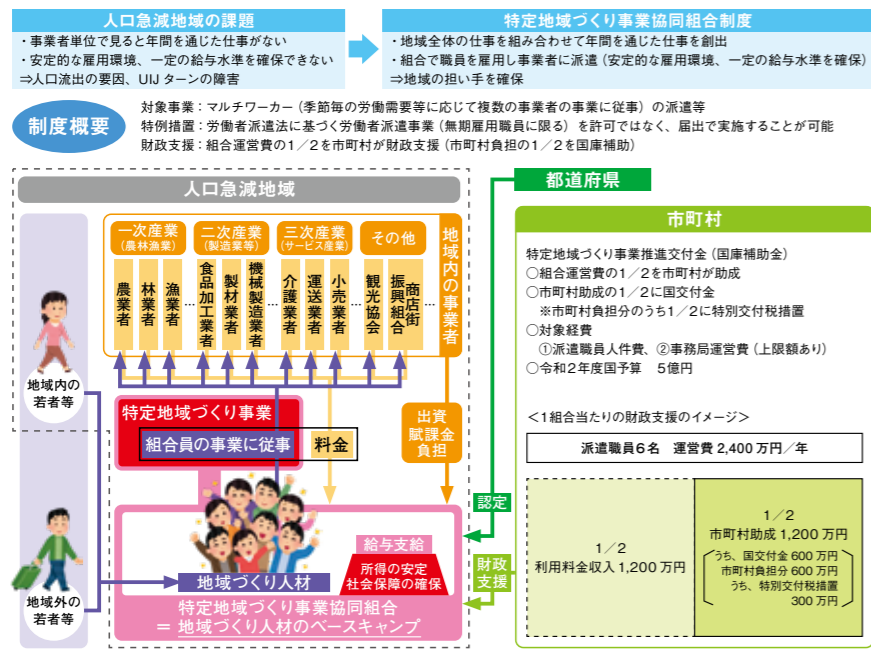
人口急減地域の課題
・事業者単位で見ると年間を通じた仕事がない
・安定的な雇用環境、一定の給与水準を確保できない
⇒人口流出の要因、UIJ ターンの障害

特定地域づくり事業協同組合制度
・地域全体の仕事を組み合わせて年間を通じた仕事を創出
・組合で職員を雇用し事業者に派遣（安定的な雇用環境、一定の給与水準を確保）
⇒地域の担い手を確保

制度概要
対象事業：マルチワーカー（季節毎の労働需要等に応じて複数の事業者の事業に従事）の派遣等
特例措置：労働者派遣法に基づく労働者派遣事業（無期雇用職員に限る）を許可制ではなく、届出で実施することが可能
財政支援：組合運営費の１／２を市町村が財政支援（市町村負担の１／２を国が補助）

人口急減地域

一次産業（農林漁業）
農業者
林業者
漁業者
…
二次産業（製造業等）
食品加工業者
製材業者
機械製造業者
…
三次産業（サービス産業）
介護業者
運送業者
小売業者
…
その他
観光協会
商店街振興組合
…
地域内の事業者

地域内の若者等
地域外の若者等

特定地域づくり事業
組合員の事業に従事
料金

出資賦課金負担

地域づくり人材
給与支給
所得の安定
社会保障の確保
特定地域づくり事業協同組合
＝ 地域づくり人材のベースキャンプ

都道府県
認定
財政支援

市町村
特定地域づくり事業推進交付金（国庫補助金）
○組合運営費の１／２を市町村が助成
○市町村助成の１／２に国交付金
※市町村負担分のうち１／２に特別交付税措置
○対象経費
①派遣職員人件費、②事務局運営費（上限額あり）
○令和２年度国予算　５億円

＜１組合当たりの財政支援のイメージ＞
派遣職員６名　運営費 2,400 万円／年

１／２
利用料金収入 1,200 万円

１／２
市町村助成 1,200 万円
うち、国交付金 600 万円
市町村負担分 600 万円
うち、特別交付税措置 300 万円